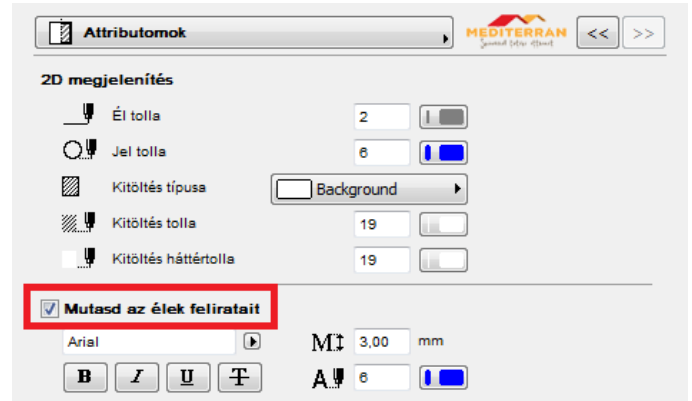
Attributomok

MEDITERRAN

<<
>>

2D megjelenítés

Él tolla 2

Jel tolla 6

Kitöltés típusa Background

Kitöltés tolla 19

Kitöltés háttértolla 19

Mutasd az élek feliratait

Arial

3,00 mm

B I U T

6